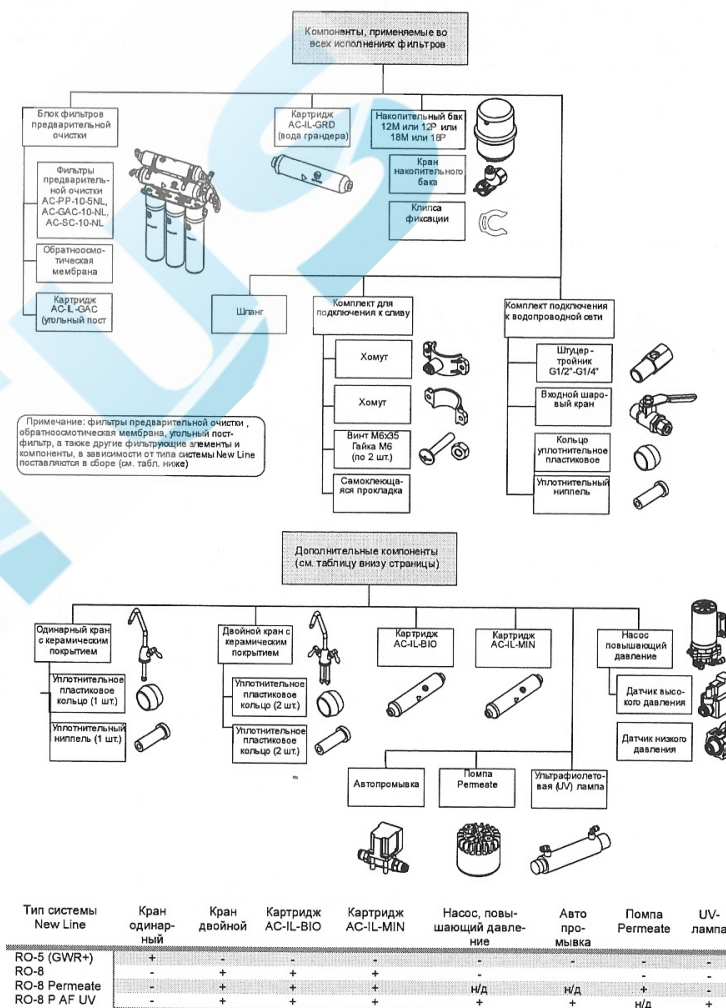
Компоненты, применяемые во всех исполнениях фильтров

Блок фильтров предварительной очистки

Фильтры предварительной очистки AC-PP-10-5NL, AC-GAC-10-NL, AC-SC-10-NL

Обратноосмотическая мембрана

Картридж AC-IL-GAC (угольный пост

Картридж AC-IL-GRD (вода грандера)

Накопительный бак 12M или 12P или 18M или 18P

Кран накопительного бака

Клипса фиксации

Шланг

Комплект для подключения к сливу

Хомут

Хомут

Винт М6х35 Гайка М6 (по 2 шт.)

Самоклеющаяся прокладка

Комплект подключения к водопроводной сети

Штуцер-тройник G1/2"-G1/4"

Входной шаровый кран

Кольцо уплотнительное пластиковое

Уплотнительный ниппель

Примечание: фильтры предварительной очистки, обратноосмотическая мембрана, угольный пост-фильтр, а также другие фильтрующие элементы и компоненты, в зависимости от типа системы New Line поставляются в сборе (см. табл. ниже)

Дополнительные компоненты (см. таблицу внизу страницы)

Одинарный кран с керамическим покрытием

Уплотнительное пластиковое кольцо (1 шт.)

Уплотнительный ниппель (1 шт.)

Двойной кран с керамическим покрытием

Уплотнительное пластиковое кольцо (2 шт.)

Уплотнительное пластиковое кольцо (2 шт.)

Картридж AC-IL-BIO

Картридж AC-IL-MIN

Насос повышающий давление

Датчик высокого давления

Датчик низкого давления

Автопромывка

Помпа Permeate

Ультрафиолетовая (UV) лампа

| Тип системы New Line | Кран одинарный | Кран двойной | Картридж AC-IL-BIO | Картридж AC-IL-MIN | Насос, повышающий давление | Авто промывка | Помпа Permeate | UV-лампа |
|---|---|---|---|---|---|---|---|---|
| RO-5 (GWR+) | + | - | - | - | - | - | - | - |
| RO-8 | - | + | + | + | - | - | - | - |
| RO-8 Permeate | - | + | + | + | н/д | н/д | + | - |
| RO-8 P AF UV | - | + | + | + | + | + | н/д | + |